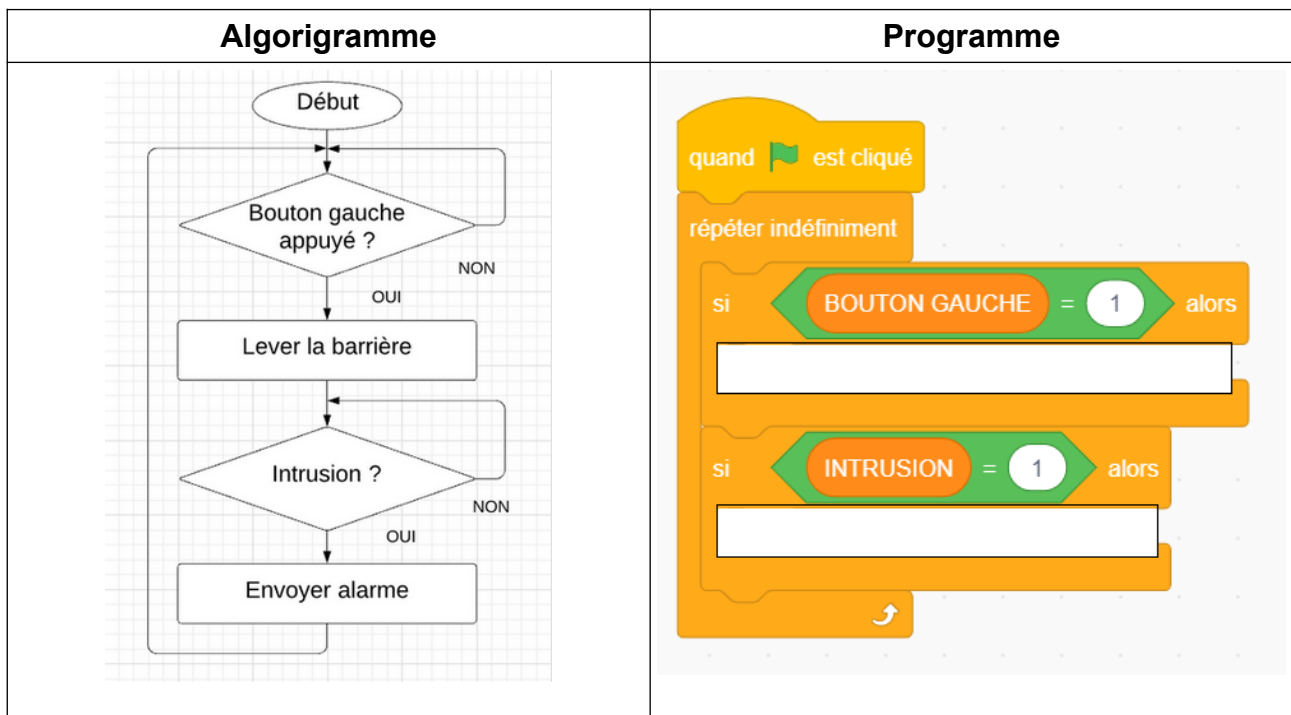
| Algorigramme | Programme |
|---|---|
| Début<br>Bouton gauche appuyé ?<br>NON<br>OUI<br>Lever la barrière<br>Intrusion ?<br>NON<br>OUI<br>Envoyer alarme | quand [drapeau] est cliqué<br>répéter indéfiniment<br>si BOUTON GAUCHE = 1 alors<br>si INTRUSION = 1 alors |